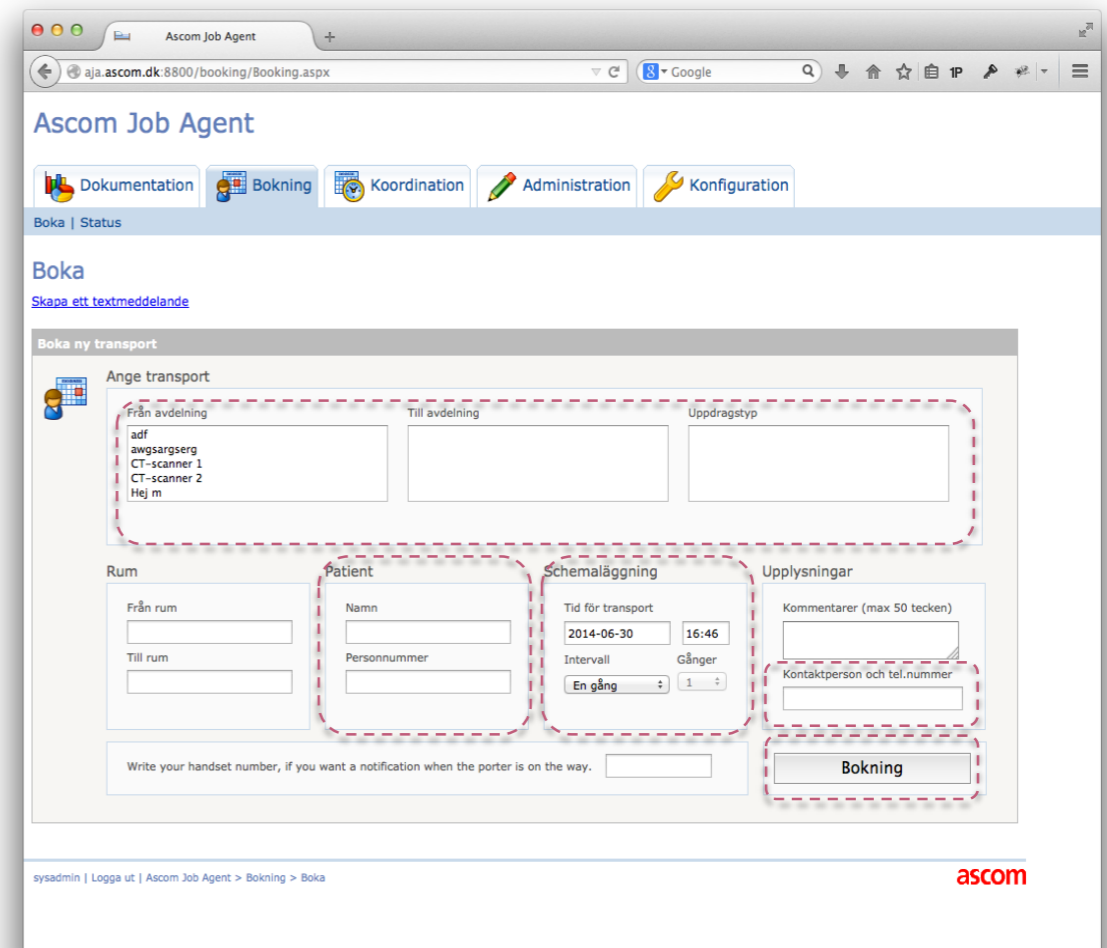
Ascom Job Agent

aja.ascom.dk:8800/booking/Booking.aspx

Google

Ascom Job Agent

Dokumentation | Bokning | Koordination | Administration | Konfiguration

Boka | Status

Boka

Skapa ett textmeddelande

Boka ny transport

Ange transport

Från avdelning
adf
awgsargserg
CT-scanner 1
CT-scanner 2
Hej m

Till avdelning

Uppdragstyp

Rum

Från rum

Till rum

Patient

Namn

Personnummer

Schemaläggning

Tid för transport
2014-06-30
16:46

Intervall
En gång

Gånger
1

Upplysningar

Kommentarer (max 50 tecken)

Kontaktperson och tel.nummer

Write your handset number, if you want a notification when the porter is on the way.

Bokning

sysadmin | Logga ut | Ascom Job Agent > Bokning > Boka

ascom